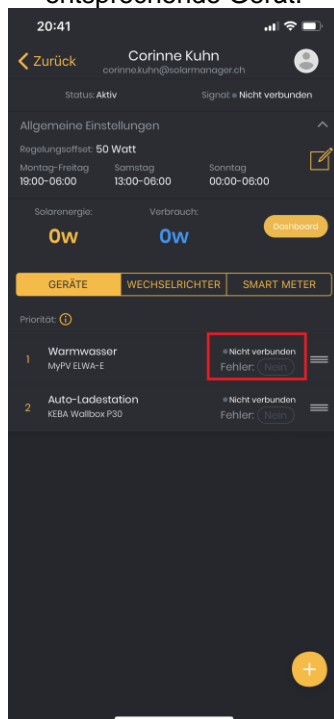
entsprechende Gerät.

20:41

Zurück
Corinne Kuhn
corinne.kuhn@solarmanager.ch

Status: Aktiv
Signal: Nicht verbunden

Allgemeine Einstellungen

Regelungsoffset: 50 Watt

Montag-Freitag
19:00-06:00
Samstag
13:00-06:00
Sonntag
00:00-06:00

Solarenergie:
0W
Verbrauch:
0W
Dashboard

GERÄTE | WECHSELRICHTER | SMART METER

Priorität:

1 Warmwasser
MyPV ELWA-E
Nicht verbunden
Fehler: Nein

2 Auto-Ladestation
KEBA Wallbox P30
Nicht verbunden
Fehler: Nein

+